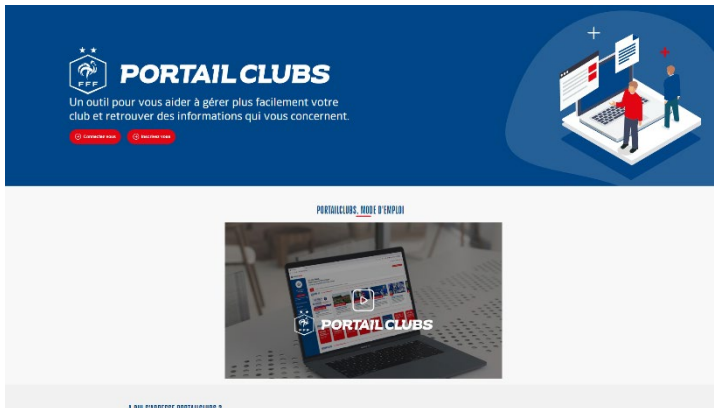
FFF

PORTAIL CLUBS

Un outil pour vous aider à gérer plus facilement votre club et retrouver des informations qui vous concernent.

Connectez-vous   Inscrivez-vous

PORTAILCLUBS, MODE D'EMPLOI

PORTAIL CLUBS

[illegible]